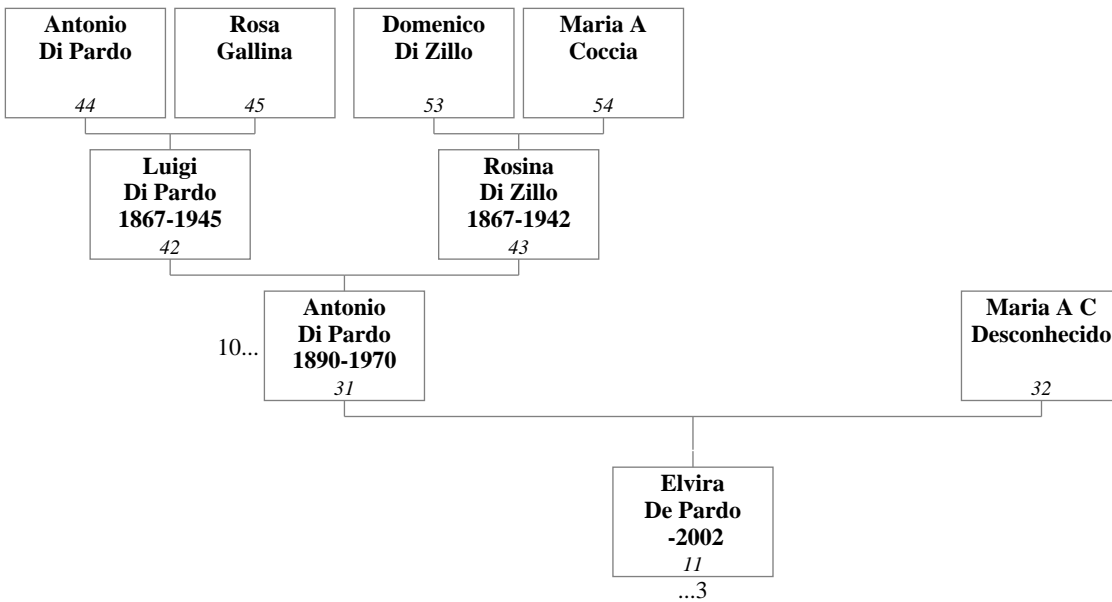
**Antonio Di Pardo**
*44*

**Rosa Gallina**
*45*

**Domenico Di Zillo**
*53*

**Maria A Coccia**
*54*

**Luigi Di Pardo 1867-1945**
*42*

**Rosina Di Zillo 1867-1942**
*43*

10...

**Antonio Di Pardo 1890-1970**
*31*

**Maria A C Desconhecido**
*32*

**Elvira De Pardo -2002**
*11*

...3